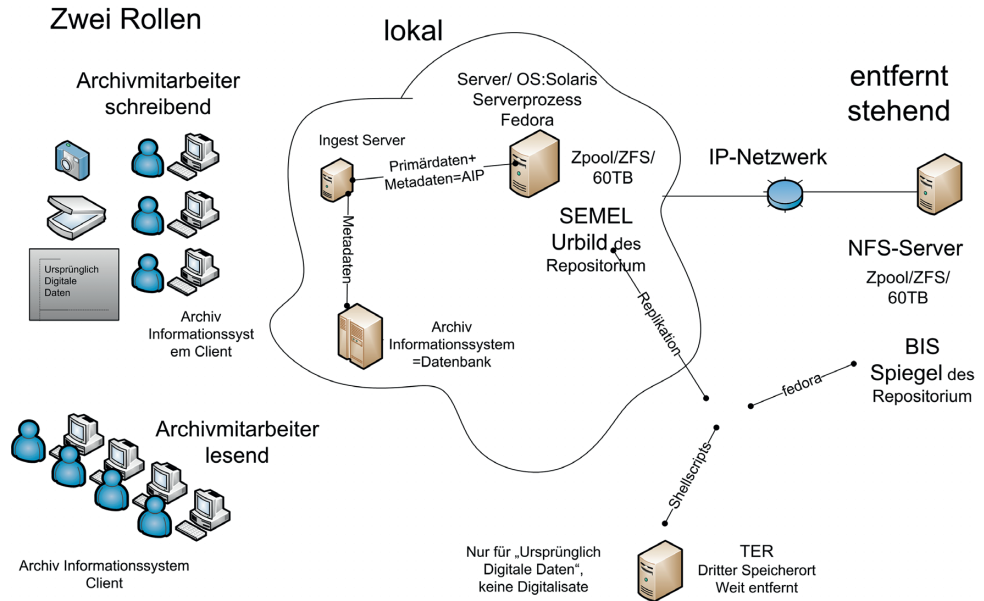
Zwei Rollen

lokal

Archivmitarbeiter schreibend

Ursprünglich Digitale Daten

Archiv Informationssystem Client

Ingest Server

Primärdaten+ Metadaten=AIP

Metadaten

Server/ OS:Solaris Serverprozess Fedora

Zpool/ZFS/ 60TB

SEMEL Urbild des Repositorium

Archiv Informationssystem =Datenbank

entfernt stehend

IP-Netzwerk

NFS-Server

Zpool/ZFS/ 60TB

Replikation

BIS Spiegel des Repositorium

fedora

Archivmitarbeiter lesend

Archiv Informationssystem Client

Shellscripts

Nur für „Ursprünglich Digitale Daten", keine Digitalisate

TER Dritter Speicherort Weit entfernt